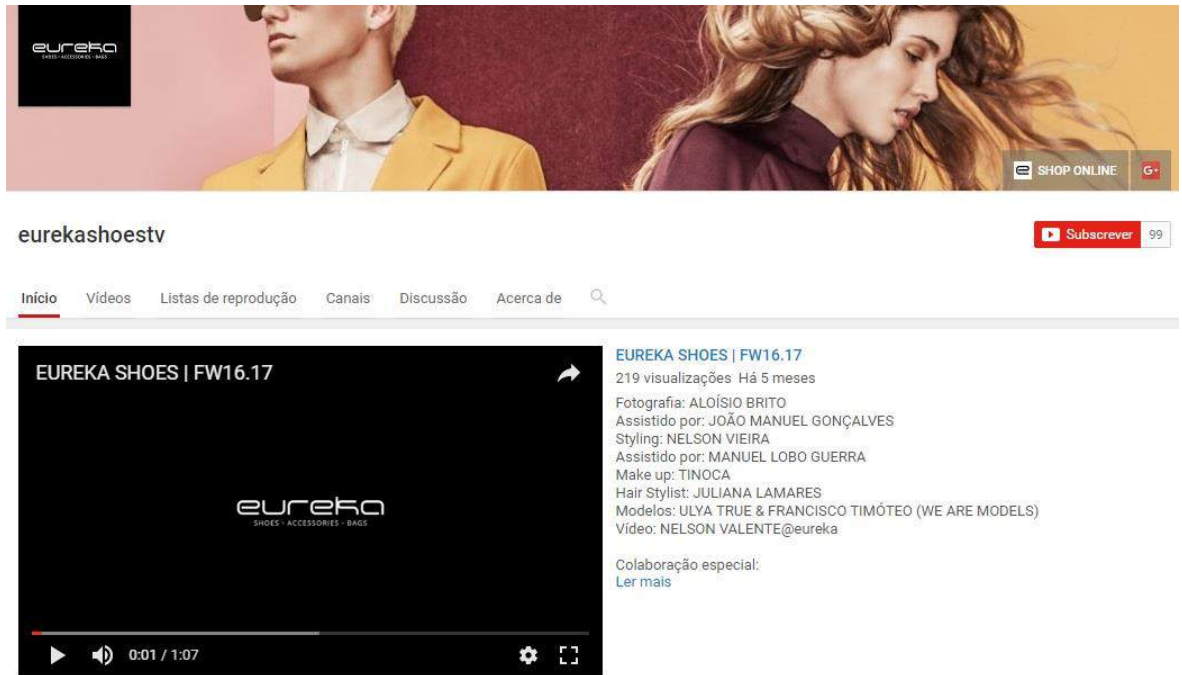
eureka
SHOES · ACCESSORIES · BAGS

SHOP ONLINE
G+

eurekashoestv

Subscrever 99

Início Vídeos Listas de reprodução Canais Discussão Acerca de

EUREKA SHOES | FW16.17

eureka
SHOES · ACCESSORIES · BAGS

0:01 / 1:07

EUREKA SHOES | FW16.17
219 visualizações Há 5 meses

Fotografia: ALOÍSIO BRITO
Assistido por: JOÃO MANUEL GONÇALVES
Styling: NELSON VIEIRA
Assistido por: MANUEL LOBO GUERRA
Make up: TINOCA
Hair Stylist: JULIANA LAMARES
Modelos: ULYA TRUE & FRANCISCO TIMÓTEO (WE ARE MODELS)
Vídeo: NELSON VALENTE@eureka

Colaboração especial:
Ler mais